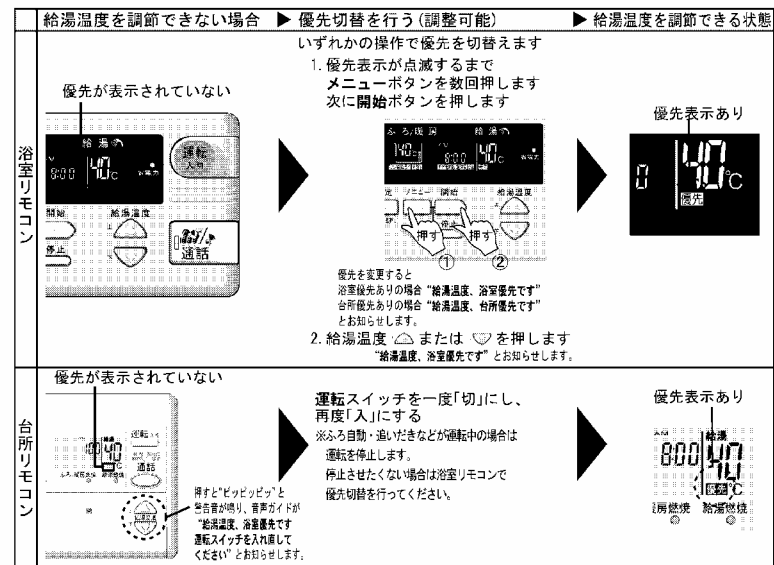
| | 給湯温度を調節できない場合 | ▶ 優先切替を行う（調整可能） | ▶ 給湯温度を調節できる状態 |
|---|---|---|---|
| 浴室リモコン | 優先が表示されていない<br>給湯 8:00 40℃ 運転 入/切 開始 給湯温度 停止 通話 | いずれかの操作で優先を切替えます<br>1. 優先表示が点滅するまで **メニュー**ボタンを数回押します 次に**開始**ボタンを押します<br>ふろ/暖房 給湯 140 8:00 40 メニュー 開始 給湯温度 押す ① 押す ②<br>優先を変更すると 浴室優先ありの場合 "給湯温度、浴室優先です" 台所優先ありの場合 "給湯温度、台所優先です" とお知らせします。<br>2. 給湯温度 △ または ▽ を押します "給湯温度、浴室優先です" とお知らせします。 | 優先表示あり<br>0 40℃ 優先 |
| 台所リモコン | 優先が表示されていない<br>40℃ 運転 通話<br>押すと"ピッピッピッ"と警告音が鳴り、音声ガイドが "給湯温度、浴室優先です 運転スイッチを入れ直してください" とお知らせします。 | 運転スイッチを一度「切」にし、再度「入」にする<br>※ふろ自動・追いだきなどが運転中の場合は 運転を停止します。 停止させたくない場合は浴室リモコンで 優先切替を行ってください。 | 優先表示あり<br>8:00 給湯 40 優先 ℃ 暖房燃焼 給湯燃焼 |